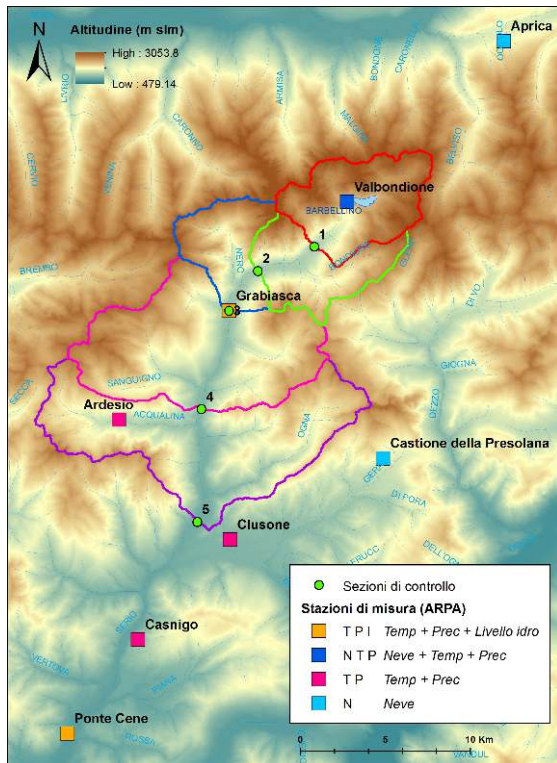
N

Altitudine (m slm)

High : 3053.8

Low : 479.14

Aprica

Valbondione

BARBELLINO

1

2

Grabiasca

SANGUIGNO

4

ACQUALINA

Ardesio

Castione della Presolana

5

Clusone

Casnigo

Ponte Cene

LYRIO

CERVIO

ARMISA

CARONELLA

BONDONE

MALGINA

BELVISO

CARONNO

VENINA

BREMBO

SECCO

SERIO

OGNA

GIOGNA

DEZZO

GERA

DI PORA

FRUCC

DELL'OCA

VERTOVA

ROSNA

VALCUL

DI VO

OLLO

Sezioni di controllo

Stazioni di misura (ARPA)

T P I Temp + Prec + Livello idro

N T P Neve + Temp + Prec

T P Temp + Prec

N Neve

0 5 10 Km